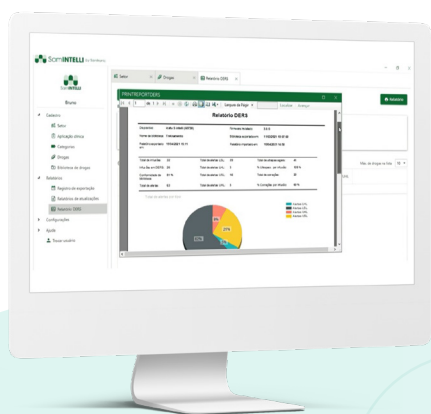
SamINTELLI by Samtronic

Bruna

Cadastro
Setor
Aplicação clínica
Categorias
Drogas
Biblioteca de drogas
Relatórios
Registro de exportação
Relatórios de atualização
Relatório DERS
Configurações
Ajuda
Trocar usuário

Setor
Drogas
Relatório DERS

Relatório

PRINTREPORTDERS

Relatório DERS

Carregar por Página

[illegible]